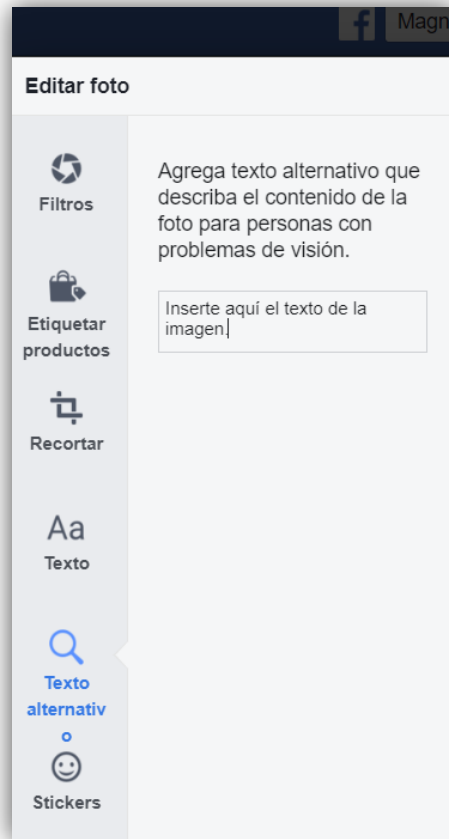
f Magn

Editar foto

Filtros

Etiquetar productos

Recortar

Aa
Texto

Texto alternativo

Stickers

Agrega texto alternativo que describa el contenido de la foto para personas con problemas de visión.

Inserte aquí el texto de la imagen.